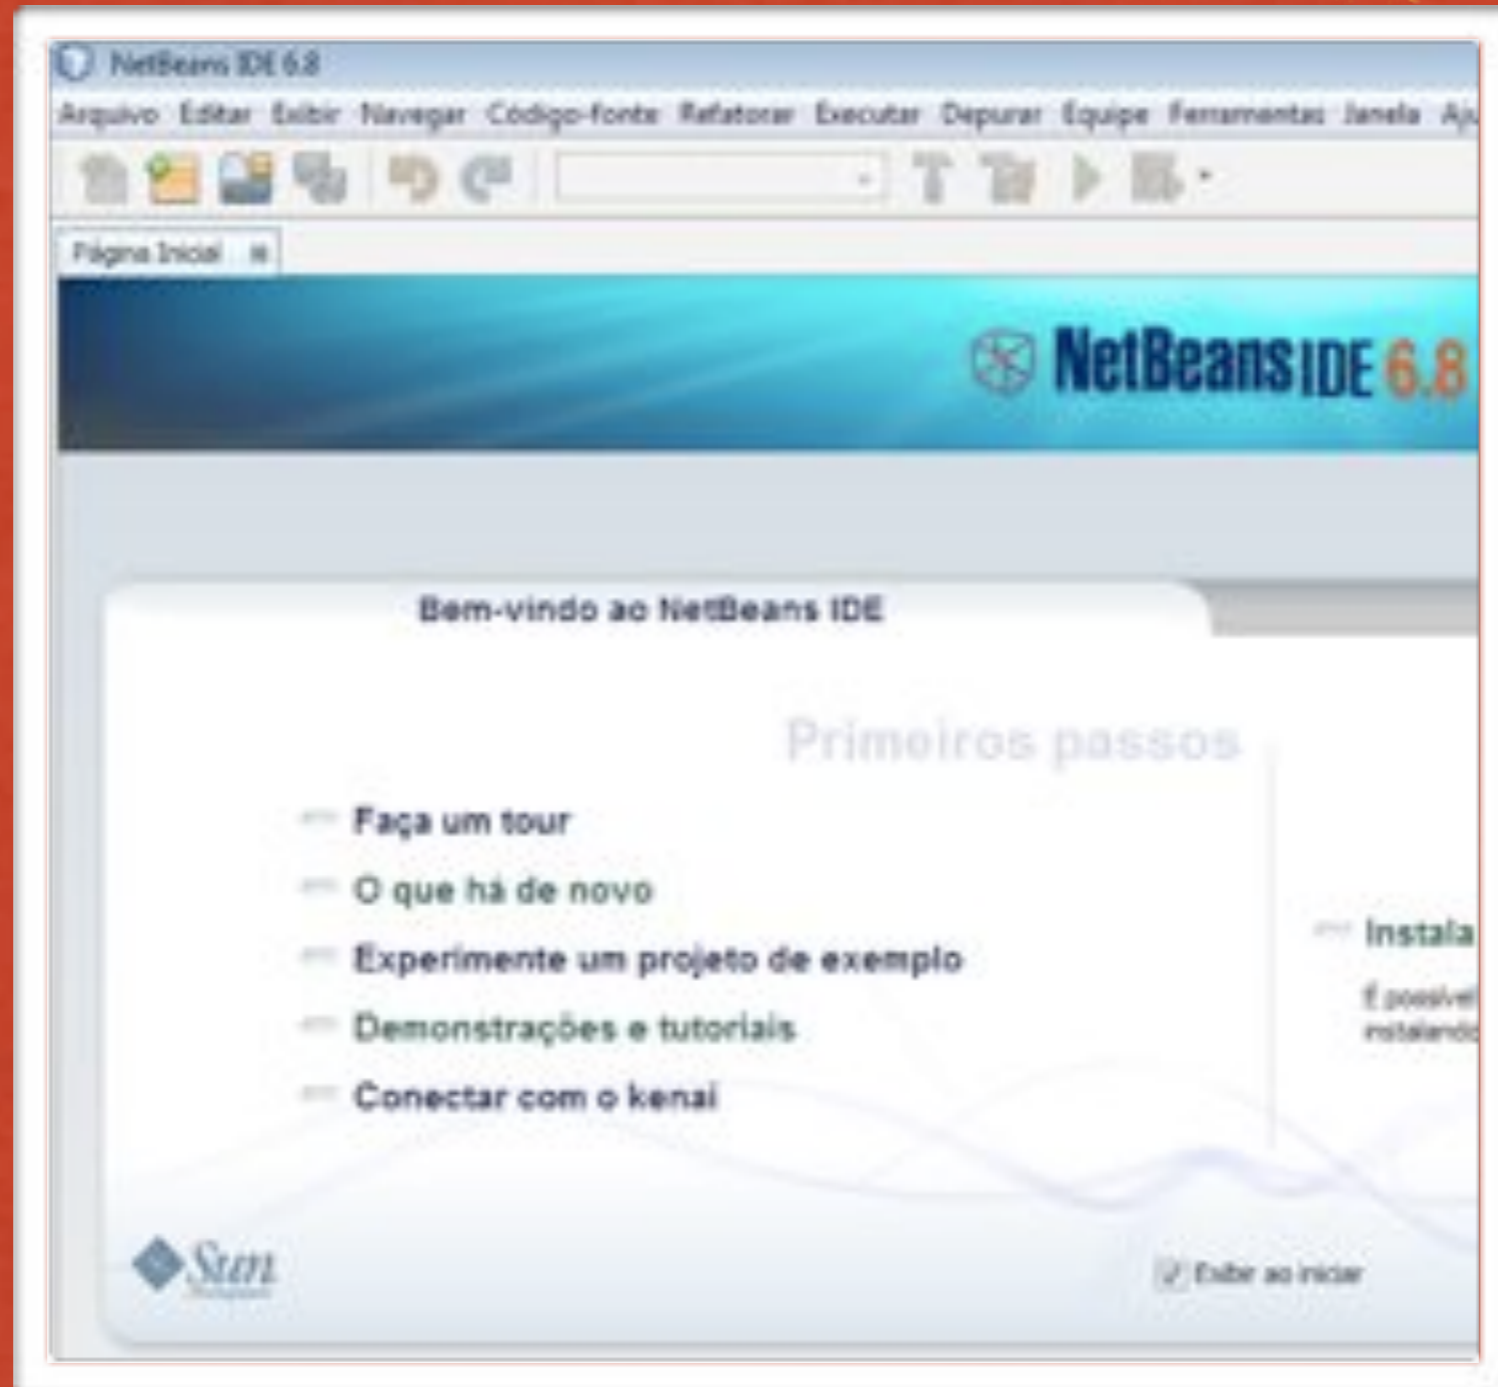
NetBeans IDE 6.8

Arquivo Editar Exibir Navegar Código-fonte Refatorar Executar Depurar Equipe Ferramentas Janela Aju

Página Inicial

NetBeans IDE 6.8

Bem-vindo ao NetBeans IDE

Primeiros passos

Faça um tour

O que há de novo

Experimente um projeto de exemplo

Demonstrações e tutoriais

Conectar com o kenai

Instala

É possível instalando

Sun

Exibir ao iniciar